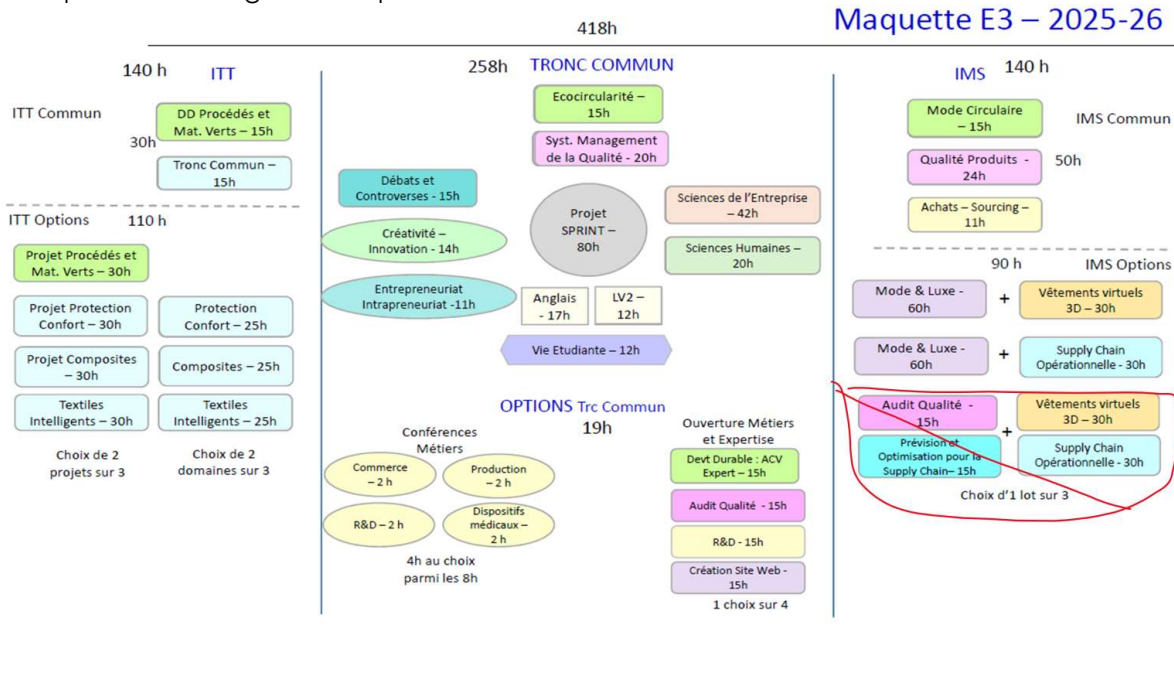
418h

Maquette E3 – 2025-26

140 h ITT

ITT Commun

30h

DD Procédés et Mat. Verts – 15h

Tronc Commun – 15h

ITT Options 110 h

Projet Procédés et Mat. Verts – 30h

Projet Protection Confort – 30h

Protection Confort – 25h

Projet Composites – 30h

Composites – 25h

Textiles Intelligents – 30h

Textiles Intelligents – 25h

Choix de 2 projets sur 3

Choix de 2 domaines sur 3

258h TRONC COMMUN

Ecocircularité – 15h

Syst. Management de la Qualité - 20h

Débats et Controverses - 15h

Créativité – Innovation - 14h

Projet SPRINT – 80h

Sciences de l'Entreprise – 42h

Sciences Humaines – 20h

Entrepreneuriat Intrapreneuriat -11h

Anglais - 17h

LV2 – 12h

Vie Etudiante – 12h

OPTIONS Trc Commun 19h

Conférences Métiers

Commerce – 2 h

Production – 2 h

R&D – 2 h

Dispositifs médicaux – 2 h

4h au choix parmi les 8h

Ouverture Métiers et Expertise

Devt Durable : ACV Expert – 15h

Audit Qualité - 15h

R&D - 15h

Création Site Web - 15h

1 choix sur 4

IMS 140 h

Mode Circulaire – 15h

IMS Commun

Qualité Produits - 24h

50h

Achats – Sourcing – 11h

90 h IMS Options

Mode & Luxe - 60h + Vêtements virtuels 3D – 30h

Mode & Luxe - 60h + Supply Chain Opérationnelle - 30h

Audit Qualité - 15h

Prévision et Optimisation pour la Supply Chain– 15h

+ Vêtements virtuels 3D – 30h

Supply Chain Opérationnelle - 30h

Choix d'1 lot sur 3